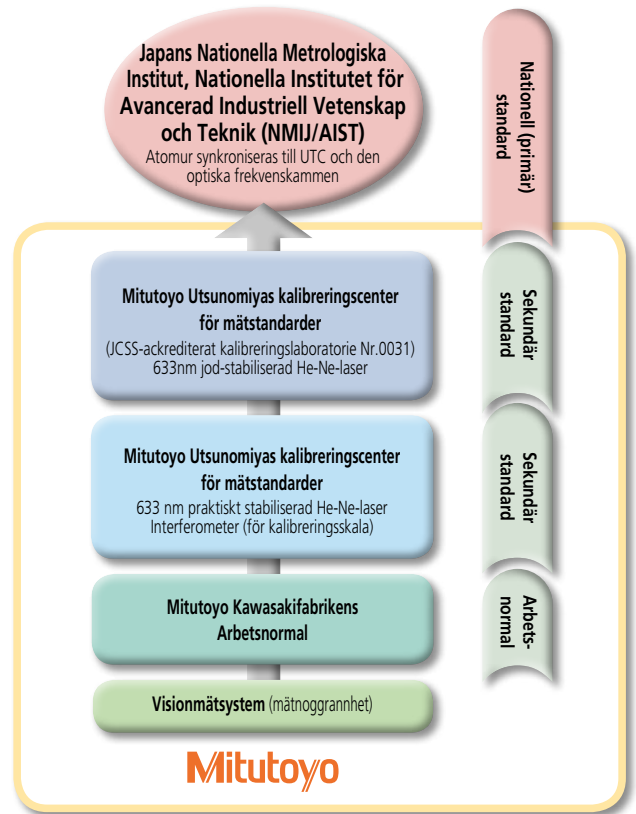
Japans Nationella Metrologiska Institut, Nationella Institutet för Avancerad Industriell Vetenskap och Teknik (NMIJ/AIST)
Atomur synkroniseras till UTC och den optiska frekvenskammen

Nationell (primär) standard

Mitutoyo Utsunomiyas kalibreringscenter för mätstandarder
(JCSS-ackrediterat kalibreringslaboratorie Nr.0031)
633nm jod-stabiliserad He-Ne-laser

Sekundär standard

Mitutoyo Utsunomiyas kalibreringscenter för mätstandarder
633 nm praktiskt stabiliserad He-Ne-laser
Interferometer (för kalibreringsskala)

Sekundär standard

Mitutoyo Kawasakifabrikens Arbetsnormal

Arbets-normal

Visionmätsystem (mätnoggrannhet)

Mitutoyo